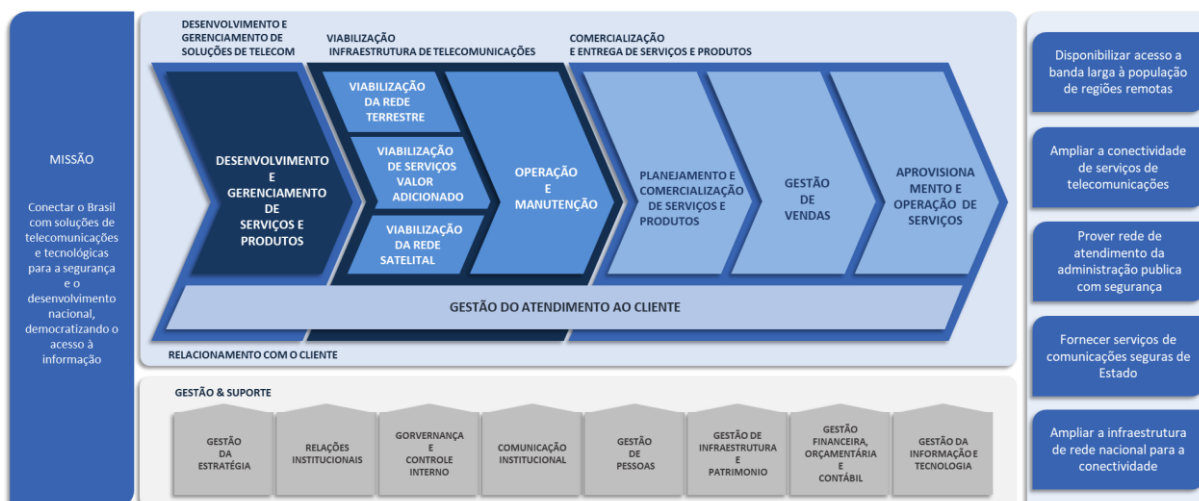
MISSÃO

Conectar o Brasil com soluções de telecomunicações e tecnológicas para a segurança e o desenvolvimento nacional, democratizando o acesso à informação

DESENVOLVIMENTO E GERENCIAMENTO DE SOLUÇÕES DE TELECOM

VIABILIZAÇÃO INFRAESTRUTURA DE TELECOMUNICAÇÕES

COMERCIALIZAÇÃO E ENTREGA DE SERVIÇOS E PRODUTOS

DESENVOLVIMENTO E GERENCIAMENTO DE SERVIÇOS E PRODUTOS

VIABILIZAÇÃO DA REDE TERRESTRE

VIABILIZAÇÃO DE SERVIÇOS VALOR ADICIONADO

VIABILIZAÇÃO DA REDE SATELITAL

OPERAÇÃO E MANUTENÇÃO

PLANEJAMENTO E COMERCIALIZAÇÃO DE SERVIÇOS E PRODUTOS

GESTÃO DE VENDAS

APROVISIONAMENTO E OPERAÇÃO DE SERVIÇOS

GESTÃO DO ATENDIMENTO AO CLIENTE

RELACIONAMENTO COM O CLIENTE

GESTÃO & SUPORTE

GESTÃO DA ESTRATÉGIA

RELAÇÕES INSTITUCIONAIS

GORVERNANÇA E CONTROLE INTERNO

COMUNICAÇÃO INSTITUCIONAL

GESTÃO DE PESSOAS

GESTÃO DE INFRAESTRUTURA E PATRIMONIO

GESTÃO FINANCEIRA, ORÇAMENTÁRIA E CONTÁBIL

GESTÃO DA INFORMAÇÃO E TECNOLOGIA

Disponibilizar acesso a banda larga à população de regiões remotas

Ampliar a conectividade de serviços de telecomunicações

Prover rede de atendimento da administração publica com segurança

Fornecer serviços de comunicações seguras de Estado

Ampliar a infraestrutura de rede nacional para a conectividade